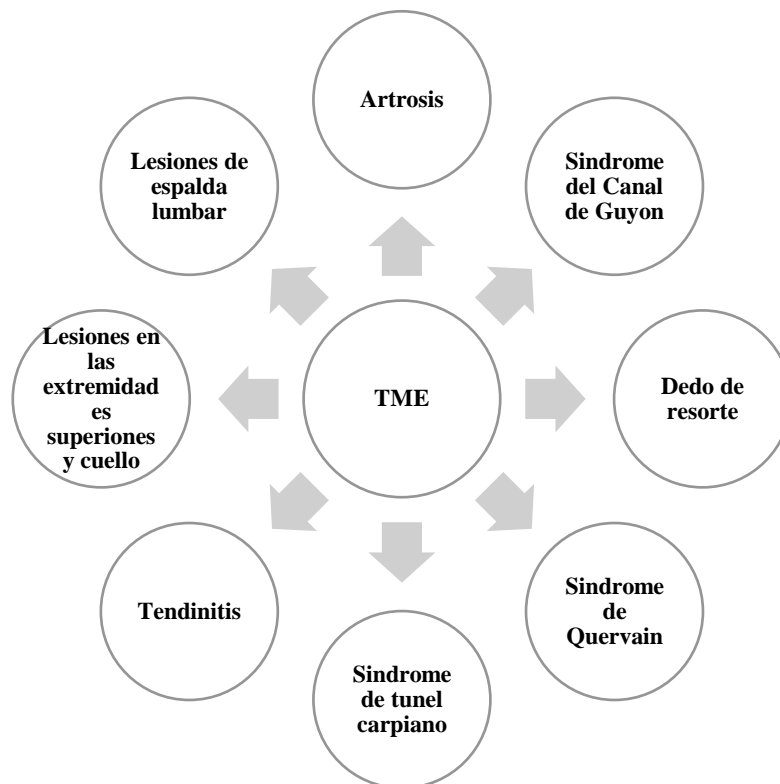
TME

Artrosis

Sindrome del Canal de Guyon

Dedo de resorte

Sindrome de Quervain

Sindrome de tunel carpiano

Tendinitis

Lesiones en las extremidad es superiones y cuello

Lesiones de espalda lumbar